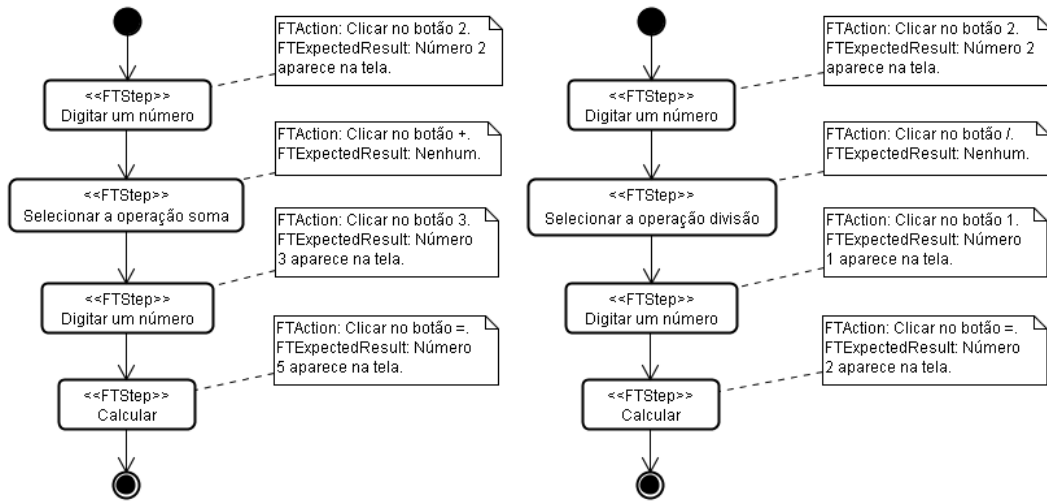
<<FTStep>>
Digitar um número

FTAction: Clicar no botão 2.
FTExpectedResult: Número 2 aparece na tela.

<<FTStep>>
Selecionar a operação soma

FTAction: Clicar no botão +.
FTExpectedResult: Nenhum.

<<FTStep>>
Digitar um número

FTAction: Clicar no botão 3.
FTExpectedResult: Número 3 aparece na tela.

<<FTStep>>
Calcular

FTAction: Clicar no botão =.
FTExpectedResult: Número 5 aparece na tela.

<<FTStep>>
Digitar um número

FTAction: Clicar no botão 2.
FTExpectedResult: Número 2 aparece na tela.

<<FTStep>>
Selecionar a operação divisão

FTAction: Clicar no botão /.
FTExpectedResult: Nenhum.

<<FTStep>>
Digitar um número

FTAction: Clicar no botão 1.
FTExpectedResult: Número 1 aparece na tela.

<<FTStep>>
Calcular

FTAction: Clicar no botão =.
FTExpectedResult: Número 2 aparece na tela.